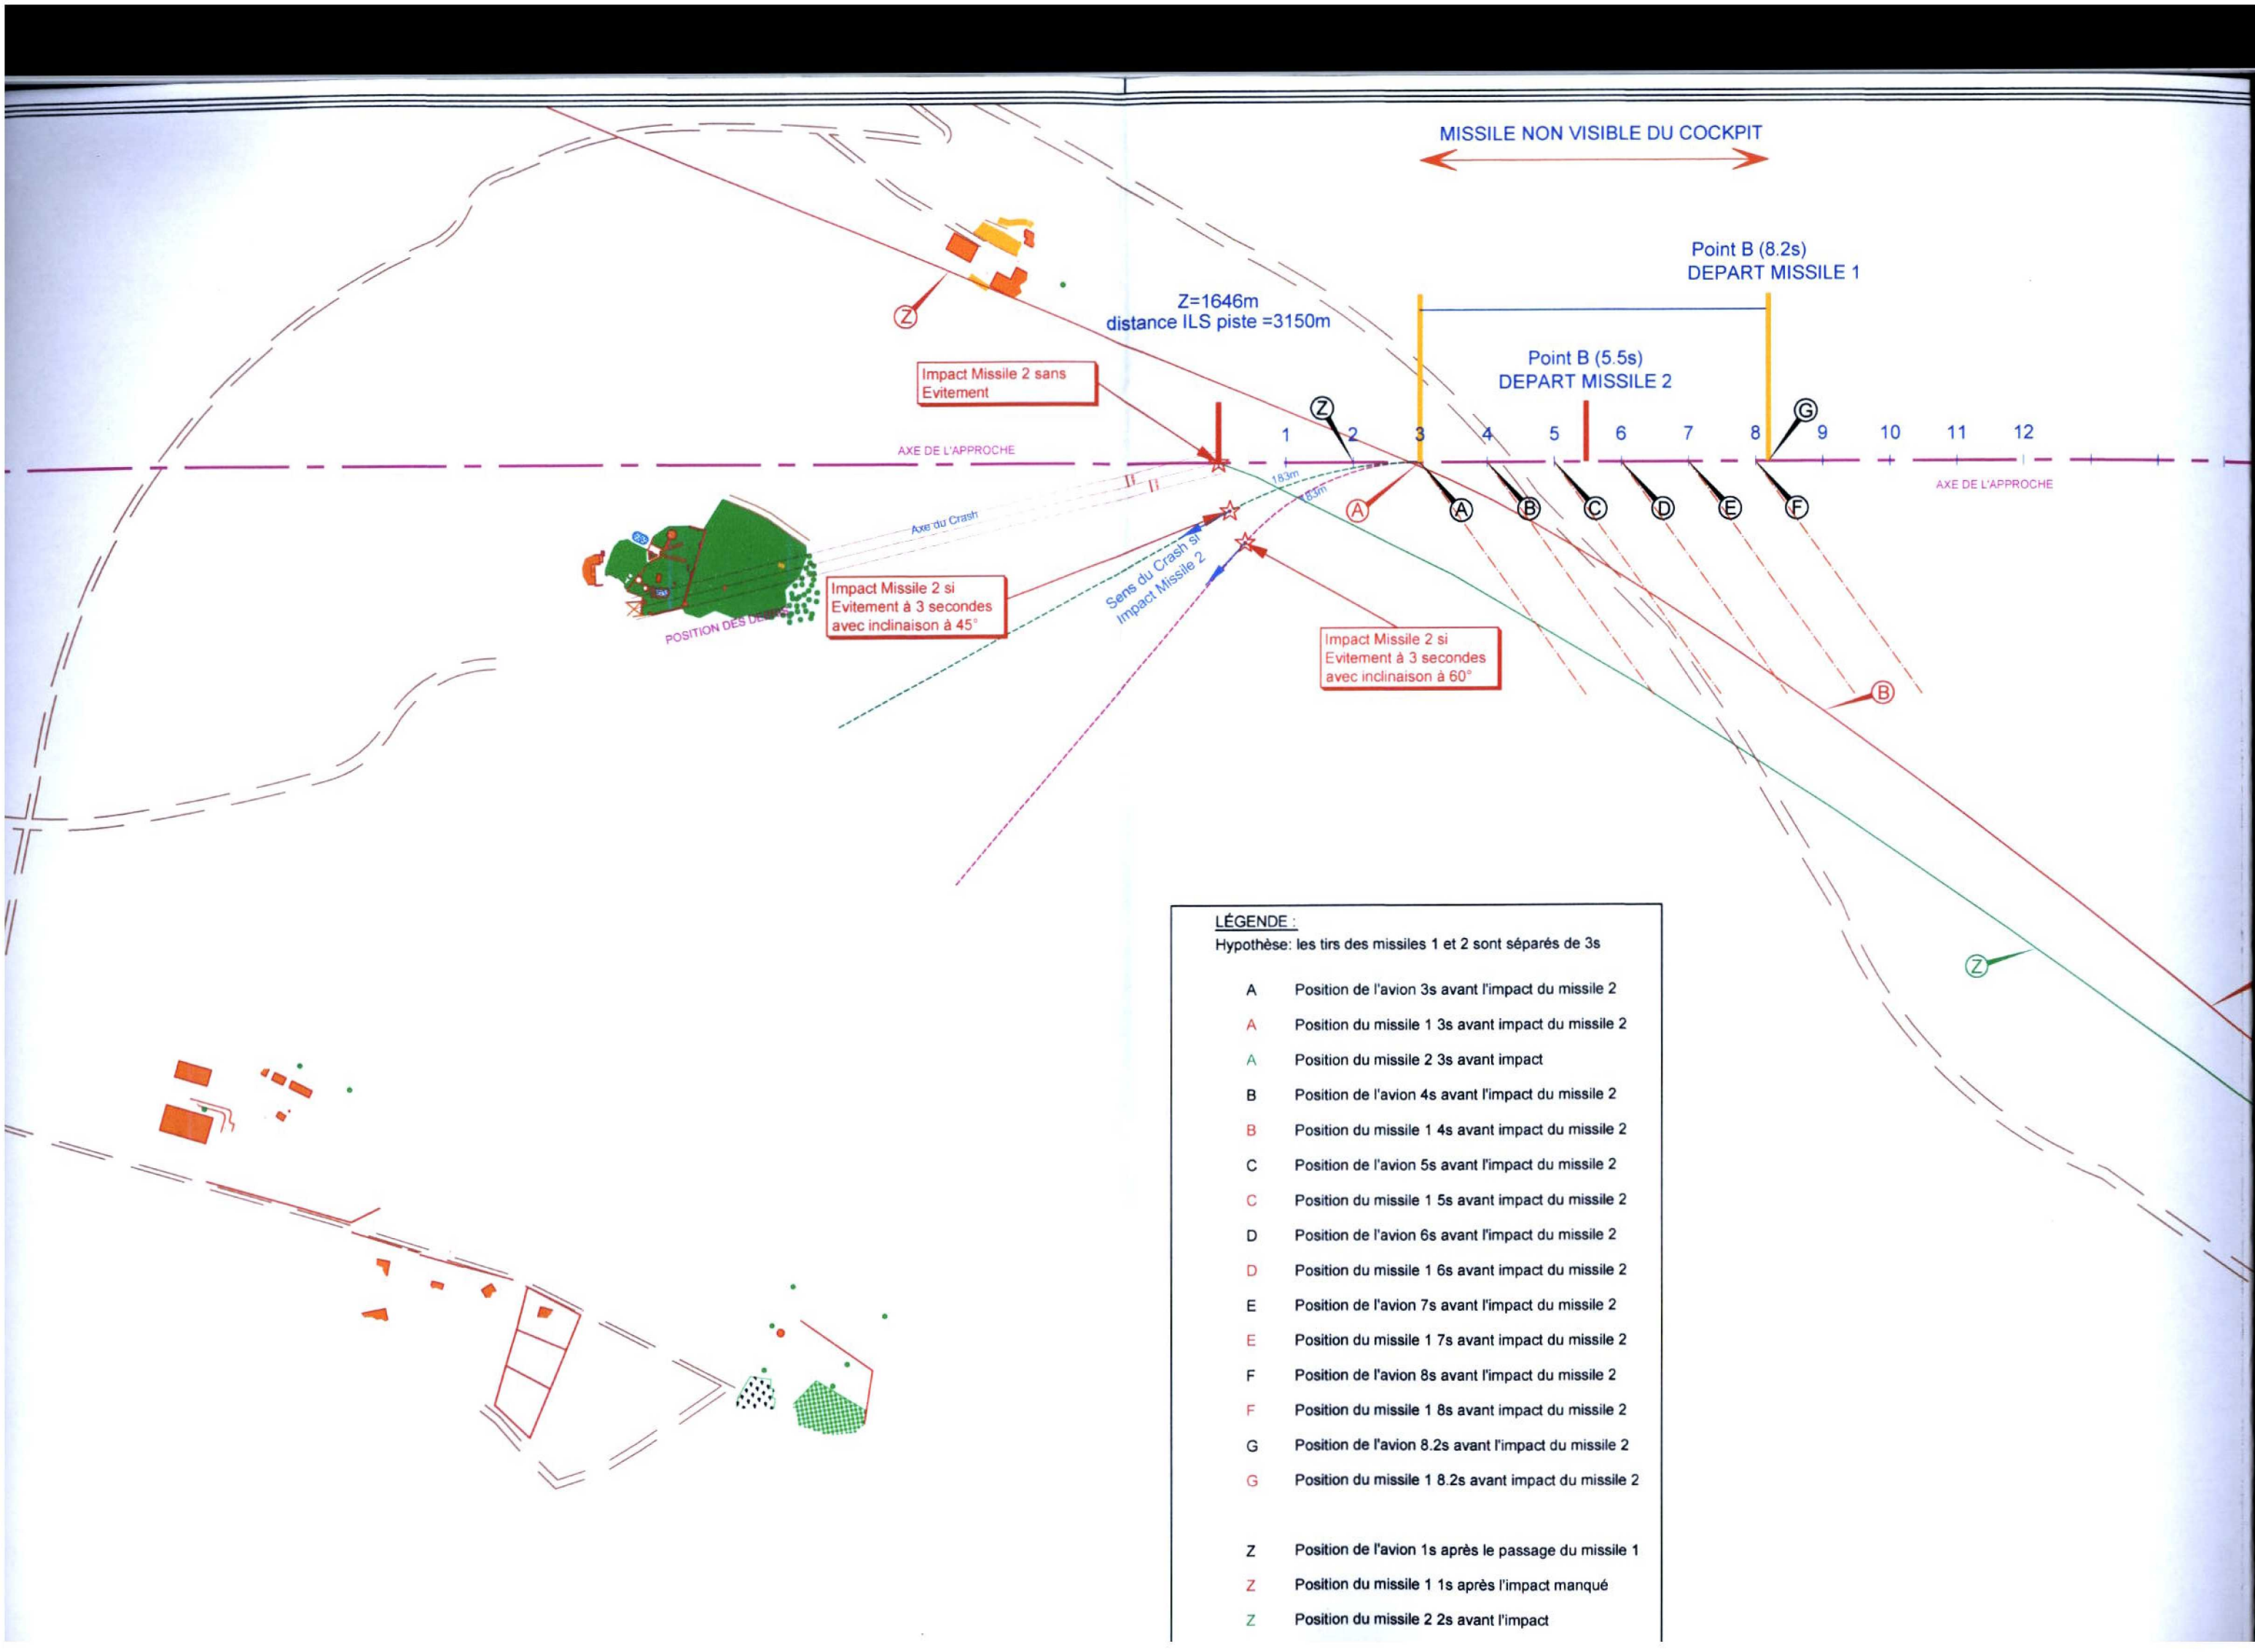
MISSILE NON VISIBLE DU COCKPIT

Point B (8.2s)
DEPART MISSILE 1

Z=1646m
distance ILS piste =3150m

Point B (5.5s)
DEPART MISSILE 2

Z

Impact Missile 2 sans Evitement

Z

1 2 3 4 5 6 7 8 G 9 10 11 12

AXE DE L'APPROCHE

AXE DE L'APPROCHE

183m

183m

A

A B C D E F

Axe du Crash

Sens du Crash si Impact Missile 2

Impact Missile 2 si Evitement à 3 secondes avec inclinaison à 45°

POSITION DES DE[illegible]

Impact Missile 2 si Evitement à 3 secondes avec inclinaison à 60°

B

Z

LÉGENDE :
Hypothèse: les tirs des missiles 1 et 2 sont séparés de 3s

| | |
|---|---|
| A | Position de l'avion 3s avant l'impact du missile 2 |
| A | Position du missile 1 3s avant impact du missile 2 |
| A | Position du missile 2 3s avant impact |
| B | Position de l'avion 4s avant l'impact du missile 2 |
| B | Position du missile 1 4s avant impact du missile 2 |
| C | Position de l'avion 5s avant l'impact du missile 2 |
| C | Position du missile 1 5s avant impact du missile 2 |
| D | Position de l'avion 6s avant l'impact du missile 2 |
| D | Position du missile 1 6s avant impact du missile 2 |
| E | Position de l'avion 7s avant l'impact du missile 2 |
| E | Position du missile 1 7s avant impact du missile 2 |
| F | Position de l'avion 8s avant l'impact du missile 2 |
| F | Position du missile 1 8s avant impact du missile 2 |
| G | Position de l'avion 8.2s avant l'impact du missile 2 |
| G | Position du missile 1 8.2s avant impact du missile 2 |
| Z | Position de l'avion 1s après le passage du missile 1 |
| Z | Position du missile 1 1s après l'impact manqué |
| Z | Position du missile 2 2s avant l'impact |